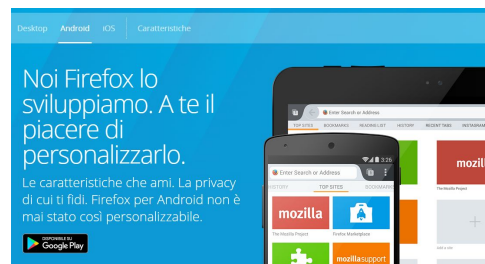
Desktop Android iOS Caratteristiche

Noi Firefox lo sviluppiamo. A te il piacere di personalizzarlo.

Le caratteristiche che ami. La privacy di cui ti fidi. Firefox per Android non è mai stato così personalizzabile.

DISPONIBILE SU Google Play

Enter Search or Address
TOP SITES BOOKMARKS READING LIST HISTORY RECENT TABS INSTAGRAM
mozilla
The Mozilla Project

Enter Search or Address
HISTORY TOP SITES BOOKMARKS
mozilla
The Mozilla Project
Firefox Marketplace
mozilla support
3:26